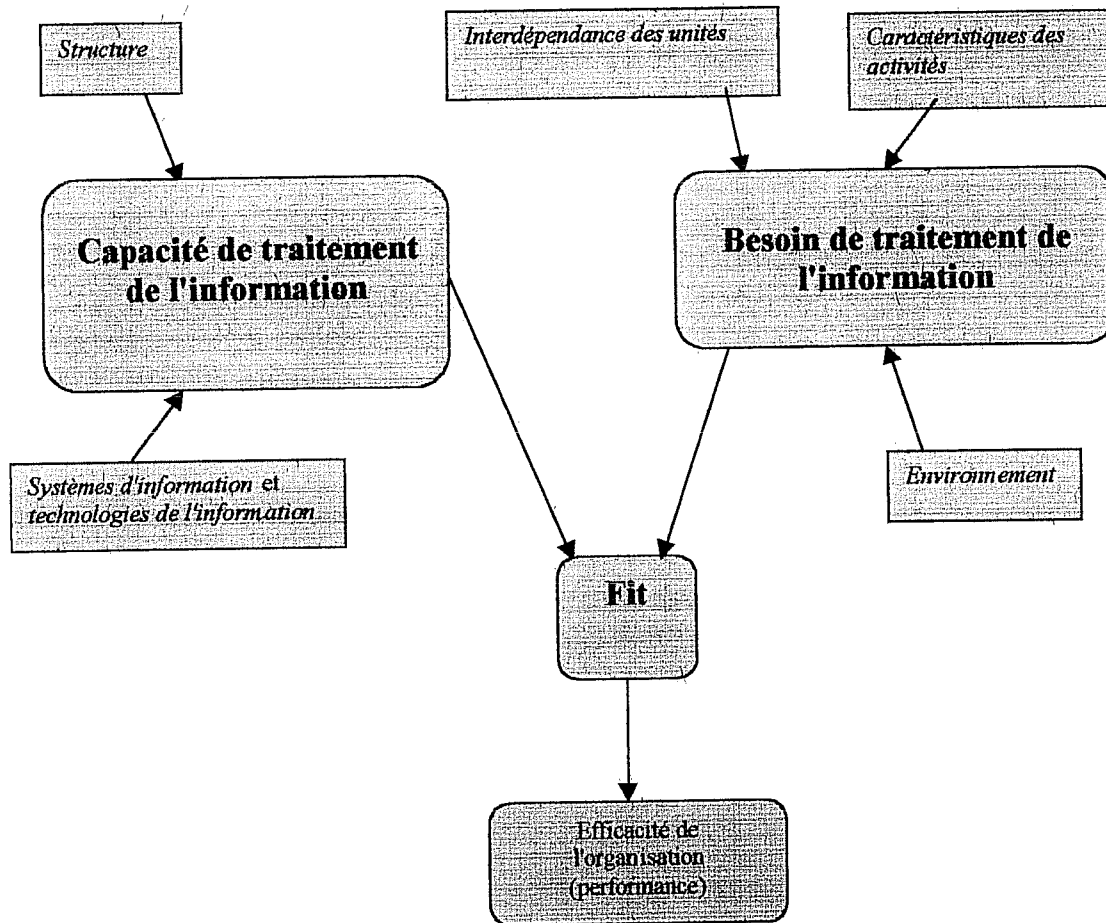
Structure

Interdépendance des unités

Caractéristiques des activités

Capacité de traitement de l'information

Besoin de traitement de l'information

Systèmes d'information et technologies de l'information

Environnement

Fit

Efficacité de l'organisation (performance)